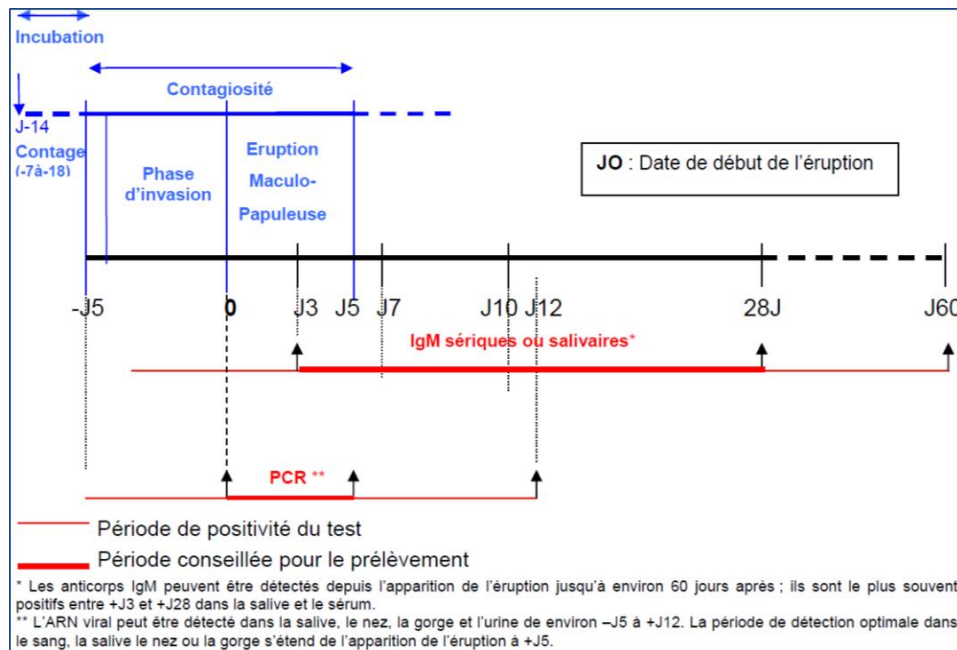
Incubation

Contagiosité

J-14
Contage
(-7à-18)

Phase d'invasion

Eruption Maculo-Papuleuse

JO : Date de début de l'éruption

-J5
0
J3
J5
J7
J10
J12
28J
J60

IgM sériques ou salivaires*

PCR **

Période de positivité du test

Période conseillée pour le prélèvement

* Les anticorps IgM peuvent être détectés depuis l'apparition de l'éruption jusqu'à environ 60 jours après ; ils sont le plus souvent positifs entre +J3 et +J28 dans la salive et le sérum.
** L'ARN viral peut être détecté dans la salive, le nez, la gorge et l'urine de environ –J5 à +J12. La période de détection optimale dans le sang, la salive le nez ou la gorge s'étend de l'apparition de l'éruption à +J5.